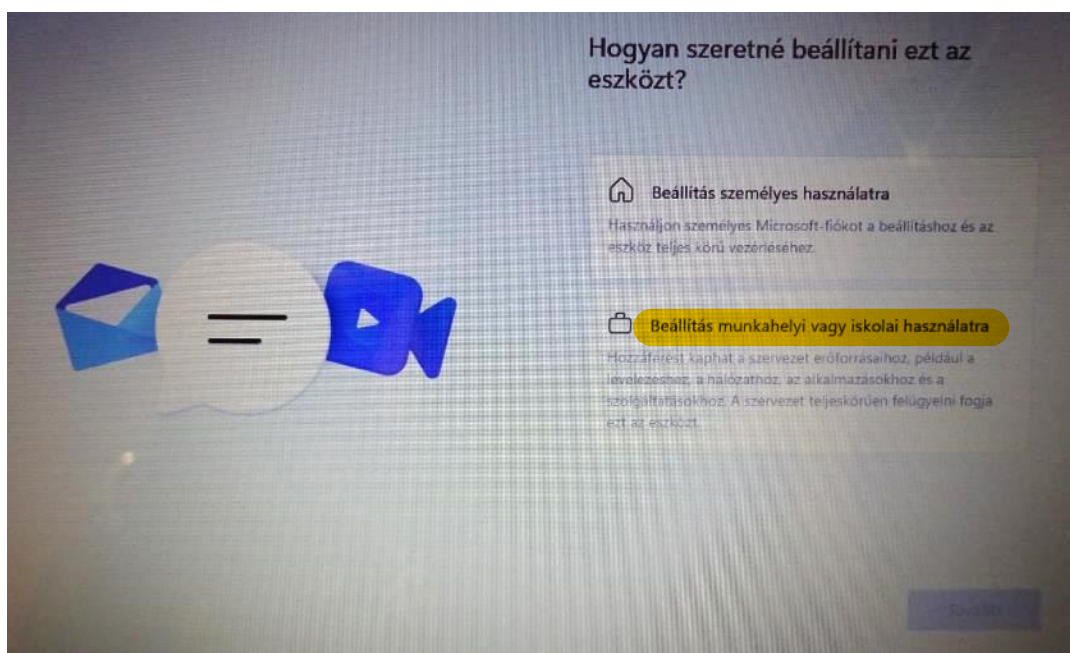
Hogyan szeretné beállítani ezt az eszközt?

Beállítás személyes használatra

Használjon személyes Microsoft-fiókot a beállításhoz és az eszköz teljes körű vezérléséhez.

Beállítás munkahelyi vagy iskolai használatra

Hozzáférést kaphat a szervezet erőforrásaihoz, például a levelezéshez, a hálózathoz, az alkalmazásokhoz és a szolgáltatásokhoz. A szervezet teljeskörűen felügyelni fogja ezt az eszközt.

Tovább